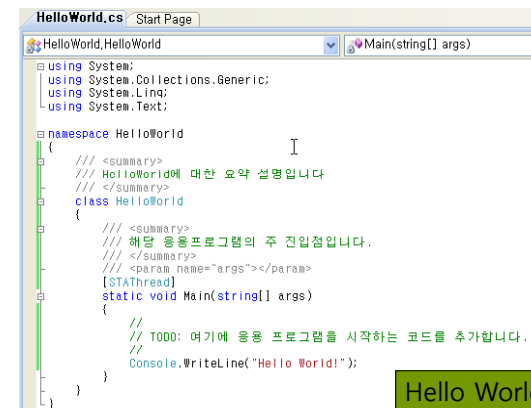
HelloWorld.cs | Start Page

HelloWorld.HelloWorld | Main(string[] args)

using System;
using System.Collections.Generic;
using System.Linq;
using System.Text;

namespace HelloWorld
{
    /// <summary>
    /// HelloWorld에 대한 요약 설명입니다
    /// </summary>
    class HelloWorld
    {
        /// <summary>
        /// 해당 응용프로그램의 주 진입점입니다.
        /// </summary>
        /// <param name="args"></param>
        [STAThread]
        static void Main(string[] args)
        {
            //
            // TODO: 여기에 응용 프로그램을 시작하는 코드를 추가합니다.
            //
            Console.WriteLine("Hello World!");
        }
    }
}

Hello Worl